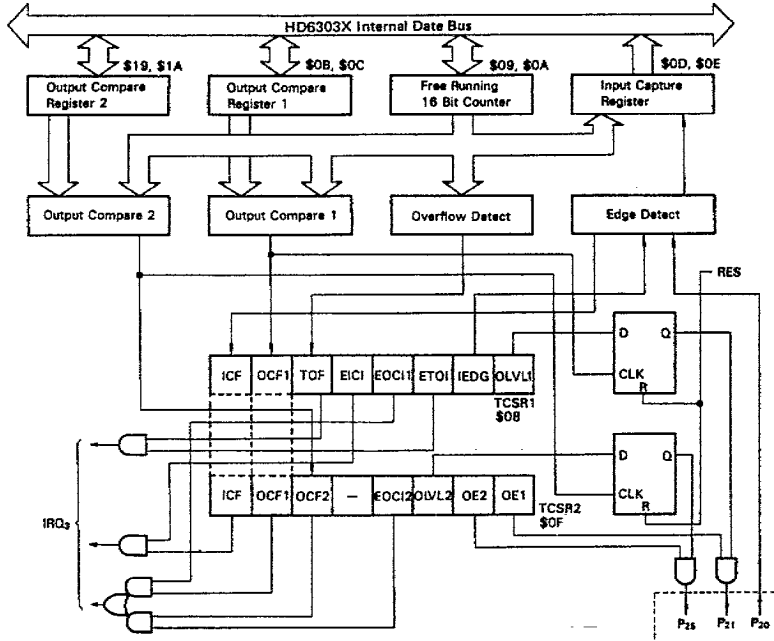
HD6303X Internal Date Bus

\$19, \$1A

\$0B, \$0C

\$09, \$0A

\$0D, \$0E

Output Compare Register 2

Output Compare Register 1

Free Running 16 Bit Counter

Input Capture Register

Output Compare 2

Output Compare 1

Overflow Detect

Edge Detect

RES

D

Q

CLK

R

| ICF | OCF1 | TOF | EICI | EOCI1 | ETOI | IEDG | OLVL1 |
|---|---|---|---|---|---|---|---|

TCSR1
\$08

D

Q

CLK

R

| ICF | OCF1 | OCF2 | — | EOCI2 | OLVL2 | OE2 | OE1 |
|---|---|---|---|---|---|---|---|

TCSR2
\$0F

$IRQ_3$

$P_{25}$ $P_{21}$ $P_{20}$